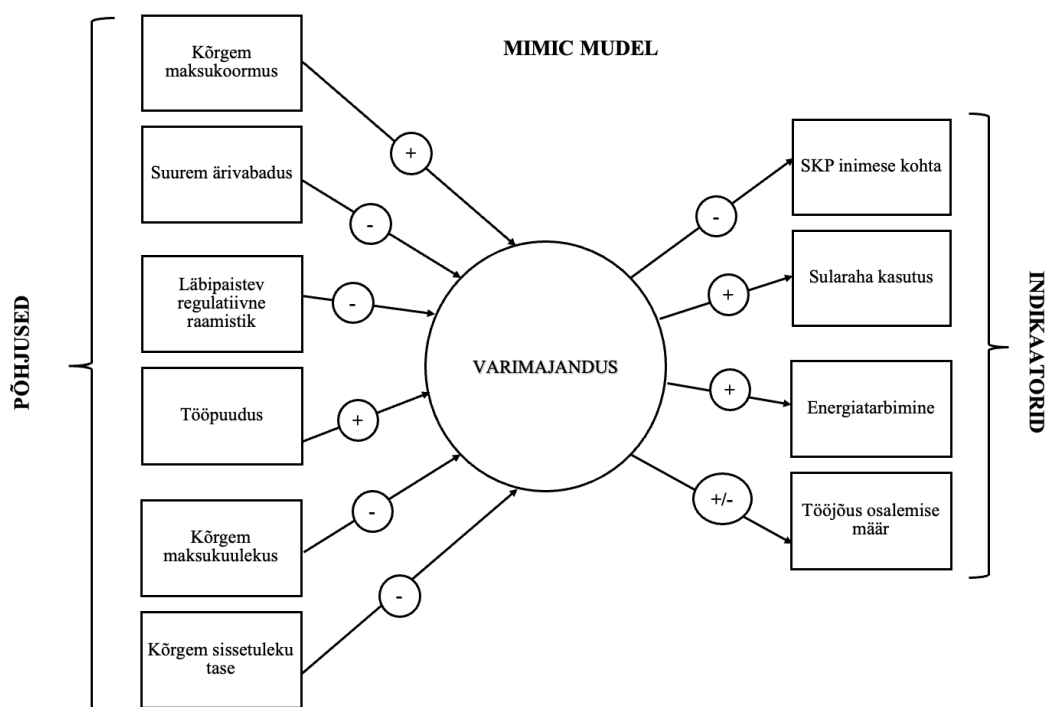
MIMIC MUDEL

PÕHJUSED

Kõrgem maksukoormus

+

Suurem ärivabadus

-

Läbipaistev regulatiivne raamistik

-

Tööpuudus

+

Kõrgem maksukuulekus

-

Kõrgem sissetuleku tase

-

VARIMAJANDUS

-

SKP inimese kohta

+

Sularaha kasutus

+

Energiatarbimine

+/-

Tööjõus osalemise määr

INDIKAATORID